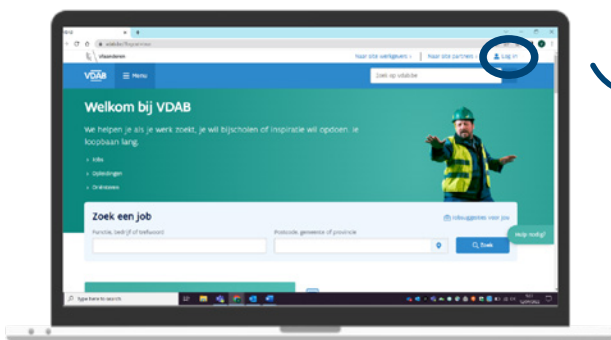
Vlaanderen

Naar site werkgevers | Naar site partners | Log in

VDAB

Menu

Zoek op vdab.be

Welkom bij VDAB

We helpen je als je werk zoekt, je wil bijscholen of inspiratie wil opdoen. Je loopbaan lang.

Jobs

Opleidingen

Onderwerpen

Zoek een job

Jobsuggesties voor jou

Functie, bedrijf of trefwoord

Postcode, gemeente of provincie

Zoek

Hulp nodig?

Type here to search